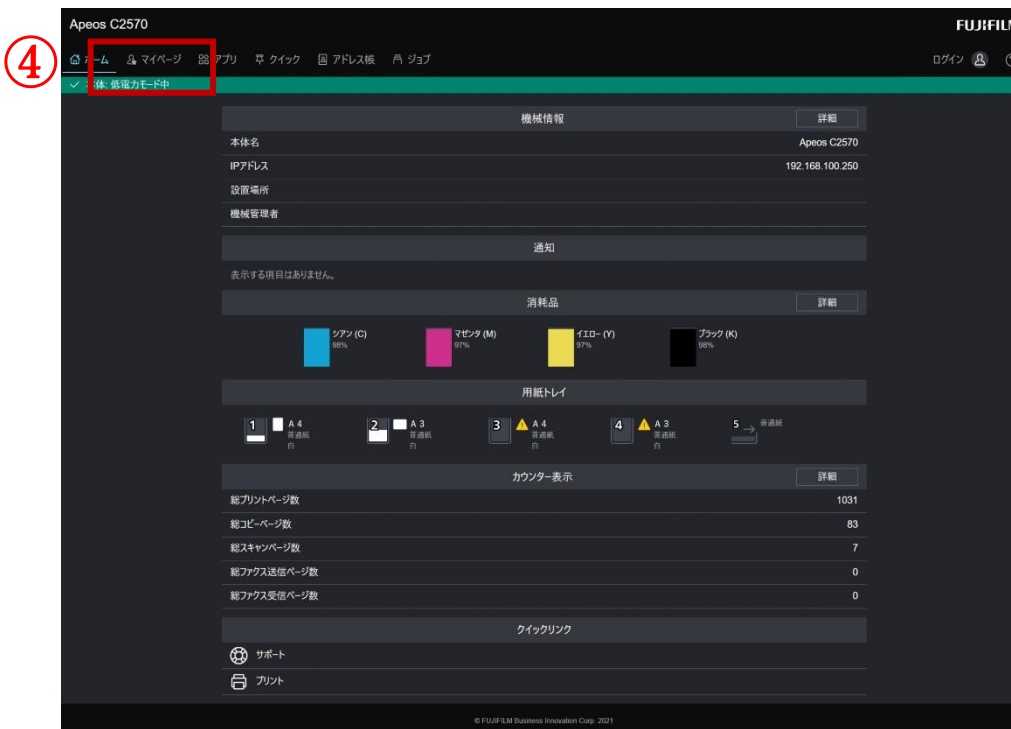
Apeos C2570

FUJIFILM

④

ホーム マイページ アプリ クイック アドレス帳 ジョブ

ログイン

本体: 低電力モード中

機械情報 詳細

| | |
|---|---|
| 本体名 | Apeos C2570 |
| IPアドレス | 192.168.100.250 |
| 設置場所 | |
| 機械管理者 | |

通知

表示する項目はありません。

消耗品 詳細

シアン (C) 98%

マゼンタ (M) 97%

イエロー (Y) 97%

ブラック (K) 98%

用紙トレイ

1 A4 普通紙 白

2 A3 普通紙 白

3 A4 普通紙 白

4 A3 普通紙 白

5 普通紙

カウンター表示 詳細

| | |
|---|---|
| 総プリントページ数 | 1031 |
| 総コピーページ数 | 83 |
| 総スキャンページ数 | 7 |
| 総ファクス送信ページ数 | 0 |
| 総ファクス受信ページ数 | 0 |

クイックリンク

サポート

プリント

© FUJIFILM Business Innovation Corp. 2021